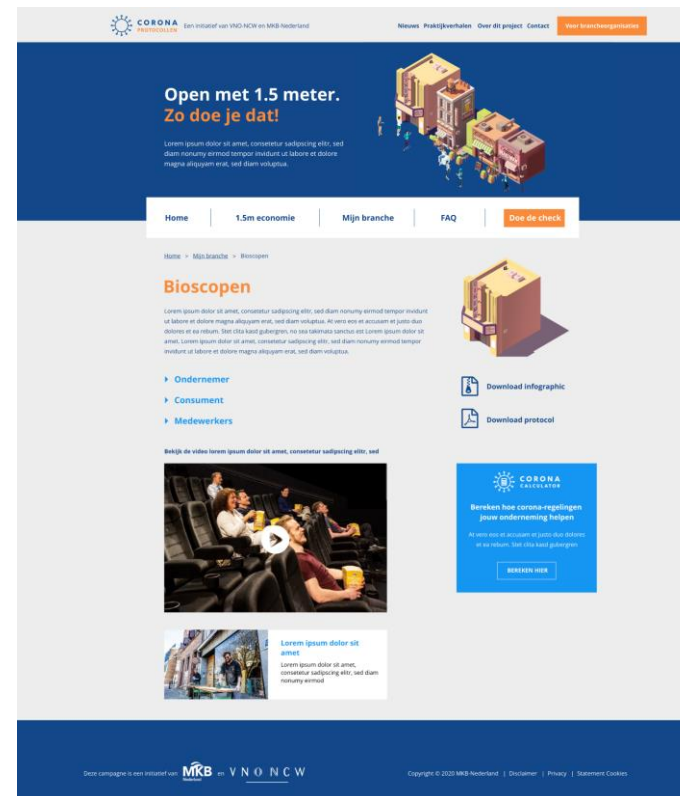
CORONA PROTOCOLLEN Een initiatief van VNO-NCW en MKB-Nederland

Nieuws Praktijkverhalen Over dit project Contact Voor brancheorganisaties

Open met 1.5 meter.
Zo doe je dat!

Lorem ipsum dolor sit amet, consetetur sadipscing elitr, sed diam nonumy eirmod tempor invidunt ut labore et dolore magna aliquyam erat, sed diam voluptua.

Home | 1.5m economie | Mijn branche | FAQ | Doe de check

Home > Mijn branche > Bioscopen

Bioscopen

Lorem ipsum dolor sit amet, consetetur sadipscing elitr, sed diam nonumy eirmod tempor invidunt ut labore et dolore magna aliquyam erat, sed diam voluptua. At vero eos et accusam et justo duo dolores et ea rebum. Stet clita kasd gubergren, no sea takimata sanctus est Lorem ipsum dolor sit amet. Lorem ipsum dolor sit amet, consetetur sadipscing elitr, sed diam nonumy eirmod tempor invidunt ut labore et dolore magna aliquyam erat, sed diam voluptua.

Ondernemer
Consument
Medewerkers

Download infographic
Download protocol

Bekijk de video lorem ipsum dolor sit amet, consetetur sadipscing elitr, sed

CORONA CALCULATOR

Bereken hoe corona-regelingen jouw onderneming helpen

At vero eos et accusam et justo duo dolores et ea rebum. Stet clita kasd gubergren

BEREKEN HIER

Lorem ipsum dolor sit amet

Lorem ipsum dolor sit amet, consetetur sadipscing elitr, sed diam nonumy eirmod

Deze campagne is een initiatief van MKB Nederland en VNO NCW

Copyright © 2020 MKB-Nederland | Disclaimer | Privacy | Statement Cookies